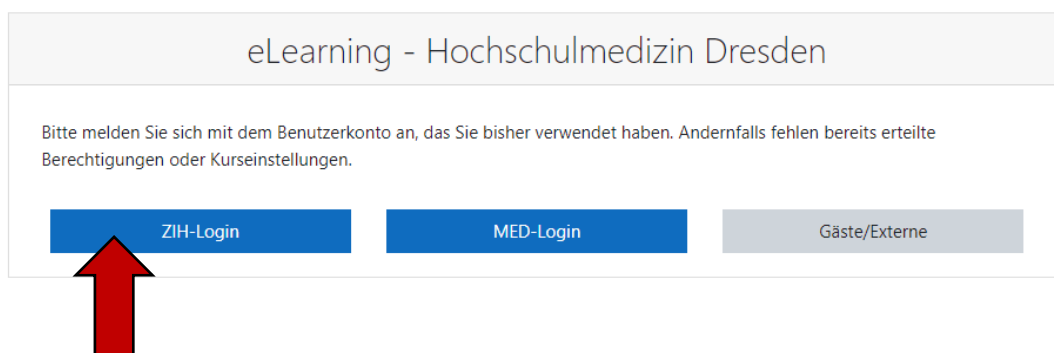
eLearning - Hochschulmedizin Dresden

Bitte melden Sie sich mit dem Benutzerkonto an, das Sie bisher verwendet haben. Andernfalls fehlen bereits erteilte Berechtigungen oder Kurseinstellungen.

ZIH-Login

MED-Login

Gäste/Externe